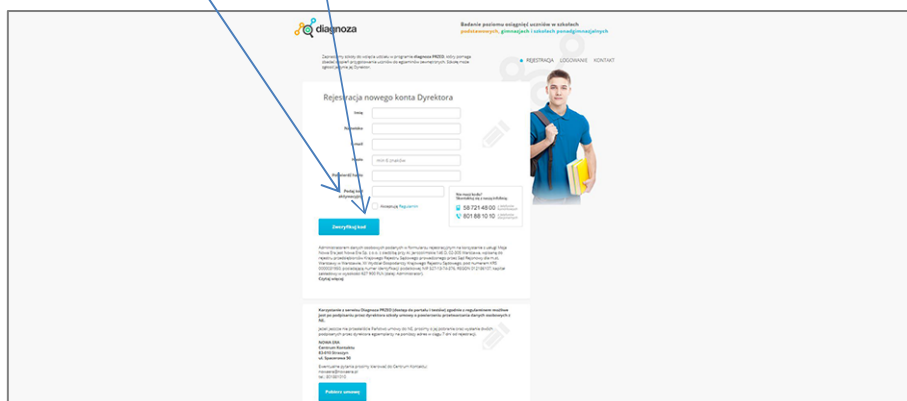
diagnoza

Badanie poziomu osiągnięć uczniów w szkołach podstawowych, gimnazjach i szkołach ponadgimnazjalnych

REJESTRACJA LOGOWANIE KONTAKT

Rejestracja nowego konta Dyrektora

Imię

Nazwisko

E-mail

Hasło

min 6 znaków

Powtórz hasło

Podaj kod aktywacyjny

Akceptuję Regulamin

Zweryfikuj kod

Masz pytania? Skontaktuj się z nami

58 721 48 00

801 88 10 10

Czytaj więcej

Pobierz umowę